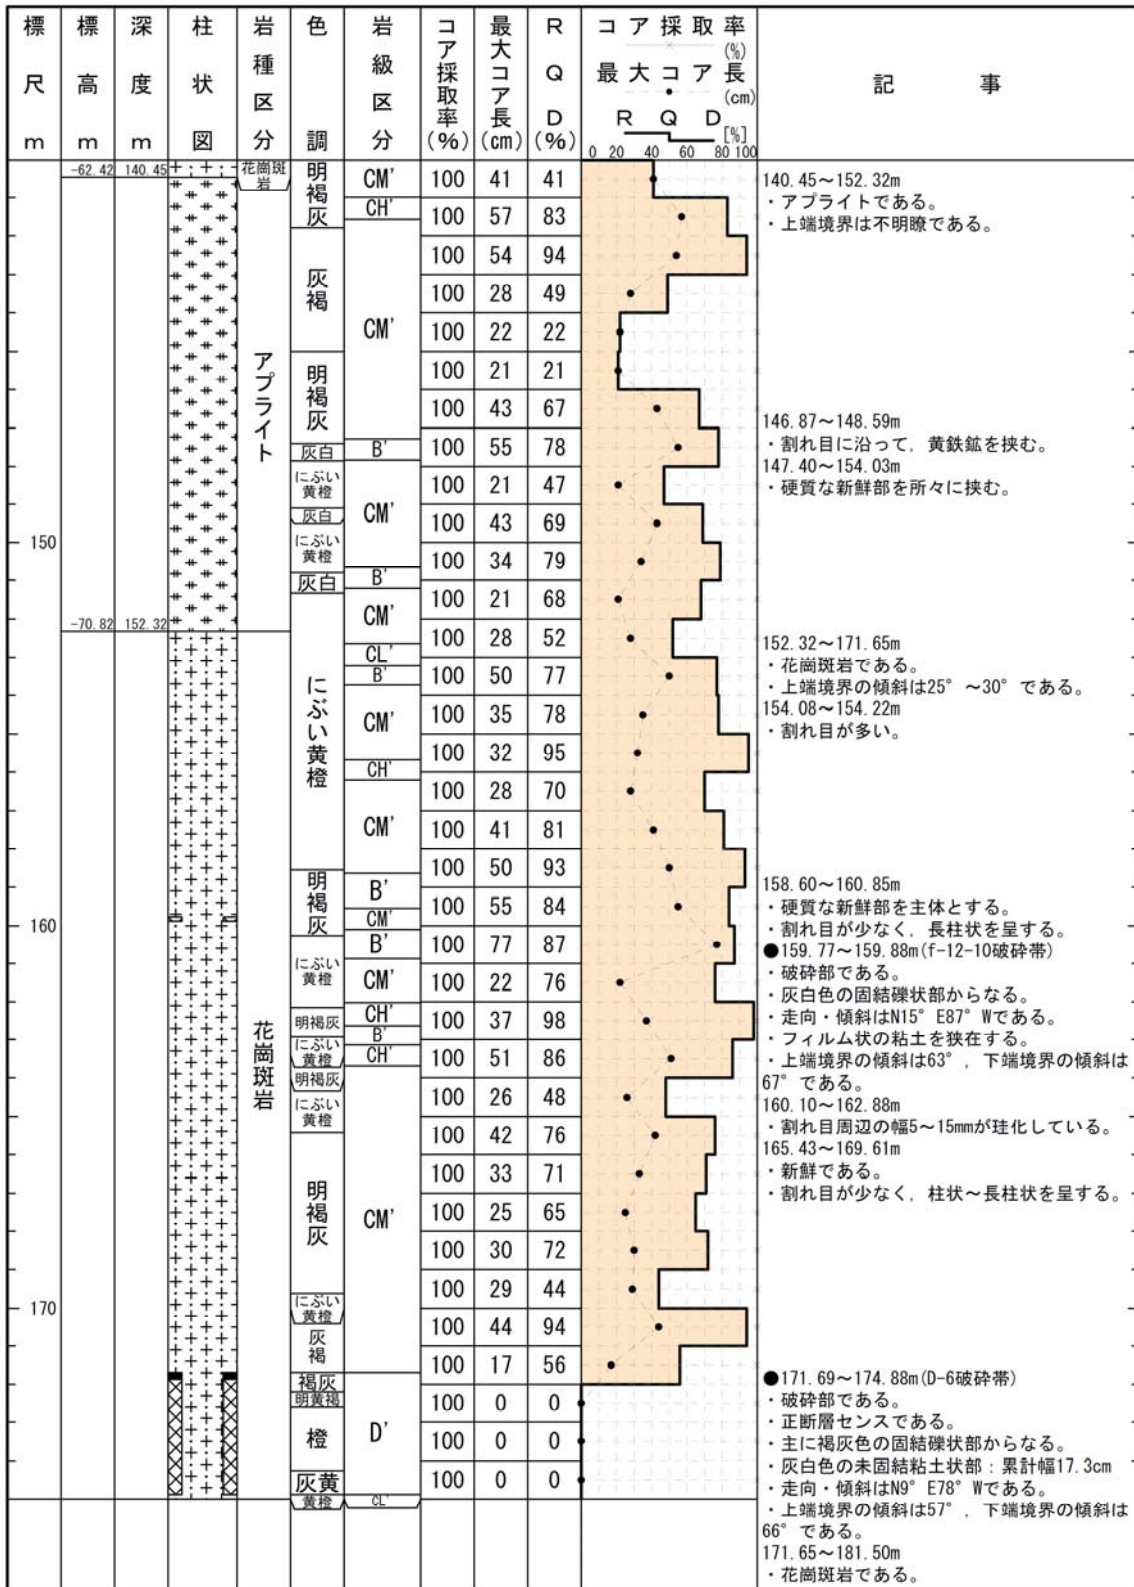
| 標尺 m | 標高 m | 深度 m | 柱状図 | 岩種区分 | 色調 | 岩級区分 | コア採取率 (%) | 最大コア長 (cm) | RQD (%) | コア採取率 (%) 最大コア長 (cm) RQD [%] 0 20 40 60 80 100 | 記事 |
|---|---|---|---|---|---|---|---|---|---|---|---|
| | -62.42 | 140.45 | | 花崗斑岩 | 明褐灰 | CM' | 100 | 41 | 41 | | 140.45～152.32m ・アプライトである。 ・上端境界は不明瞭である。 |
| | | | | | | CH' | 100 | 57 | 83 | | |
| | | | | | 灰褐 | CM' | 100 | 54 | 94 | | |
| | | | | | | | 100 | 28 | 49 | | |
| | | | | | | | 100 | 22 | 22 | | |
| | | | | アプライト | 明褐灰 | | 100 | 21 | 21 | | |
| | | | | | | | 100 | 43 | 67 | | 146.87～148.59m ・割れ目に沿って、黄鉄鉱を挟む。 |
| | | | | | 灰白 | B' | 100 | 55 | 78 | | 147.40～154.03m ・硬質な新鮮部を所々に挟む。 |
| | | | | | にぶい黄橙 | CM' | 100 | 21 | 47 | | |
| | | | | | 灰白 | | 100 | 43 | 69 | | |
| 150 | | | | | にぶい黄橙 | | 100 | 34 | 79 | | |
| | | | | | 灰白 | B' | 100 | 21 | 68 | | |
| | -70.82 | 152.32 | | | | CM' | 100 | 28 | 52 | | 152.32～171.65m ・花崗斑岩である。 ・上端境界の傾斜は25°～30°である。 |
| | | | | | にぶい黄橙 | CL' B' | 100 | 50 | 77 | | 154.08～154.22m ・割れ目が多い。 |
| | | | | | | CM' | 100 | 35 | 78 | | |
| | | | | | | | 100 | 32 | 95 | | |
| | | | | | | CH' | 100 | 28 | 70 | | |
| | | | | | | CM' | 100 | 41 | 81 | | |
| | | | | | | | 100 | 50 | 93 | | |
| | | | | | 明褐灰 | B' | 100 | 55 | 84 | | 158.60～160.85m ・硬質な新鮮部を主体とする。 ・割れ目が少なく、長柱状を呈する。 |
| 160 | | | | | | CM' B' | 100 | 77 | 87 | | ●159.77～159.88m(f-12-10破砕帯) ・破砕部である。 |
| | | | | | にぶい黄橙 | CM' | 100 | 22 | 76 | | ・灰白色の固結礫状部からなる。 |
| | | | | 花崗斑岩 | 明褐灰 | CH' B' | 100 | 37 | 98 | | ・走向・傾斜はN15° E87° Wである。 ・フィルム状の粘土を狭在する。 |
| | | | | | にぶい黄橙 | CH' | 100 | 51 | 86 | | ・上端境界の傾斜は63°，下端境界の傾斜は67°である。 |
| | | | | | 明褐灰 にぶい黄橙 | | 100 | 26 | 48 | | 160.10～162.88m ・割れ目周辺の幅5～15mmが珪化している。 |
| | | | | | | | 100 | 42 | 76 | | 165.43～169.61m ・新鮮である。 |
| | | | | | 明褐灰 | CM' | 100 | 33 | 71 | | ・割れ目が少なく、柱状～長柱状を呈する。 |
| | | | | | | | 100 | 25 | 65 | | |
| | | | | | | | 100 | 30 | 72 | | |
| | | | | | | | 100 | 29 | 44 | | |
| 170 | | | | | にぶい黄橙 | | 100 | 44 | 94 | | |
| | | | | | 灰褐 | | 100 | 17 | 56 | | ●171.69～174.88m(D-6破砕帯) |
| | | | | | 褐灰 明黄褐 | D' | 100 | 0 | 0 | | ・破砕部である。 ・正断層センスである。 |
| | | | | | 橙 | | 100 | 0 | 0 | | ・主に褐灰色の固結礫状部からなる。 |
| | | | | | 灰黄 黄橙 | CL' | 100 | 0 | 0 | | ・灰白色の未固結粘土状部：累計幅17.3cm ・走向・傾斜はN9° E78° Wである。 |
| | | | | | | | | | | | ・上端境界の傾斜は57°，下端境界の傾斜は66°である。 171.65～181.50m ・花崗斑岩である。 |